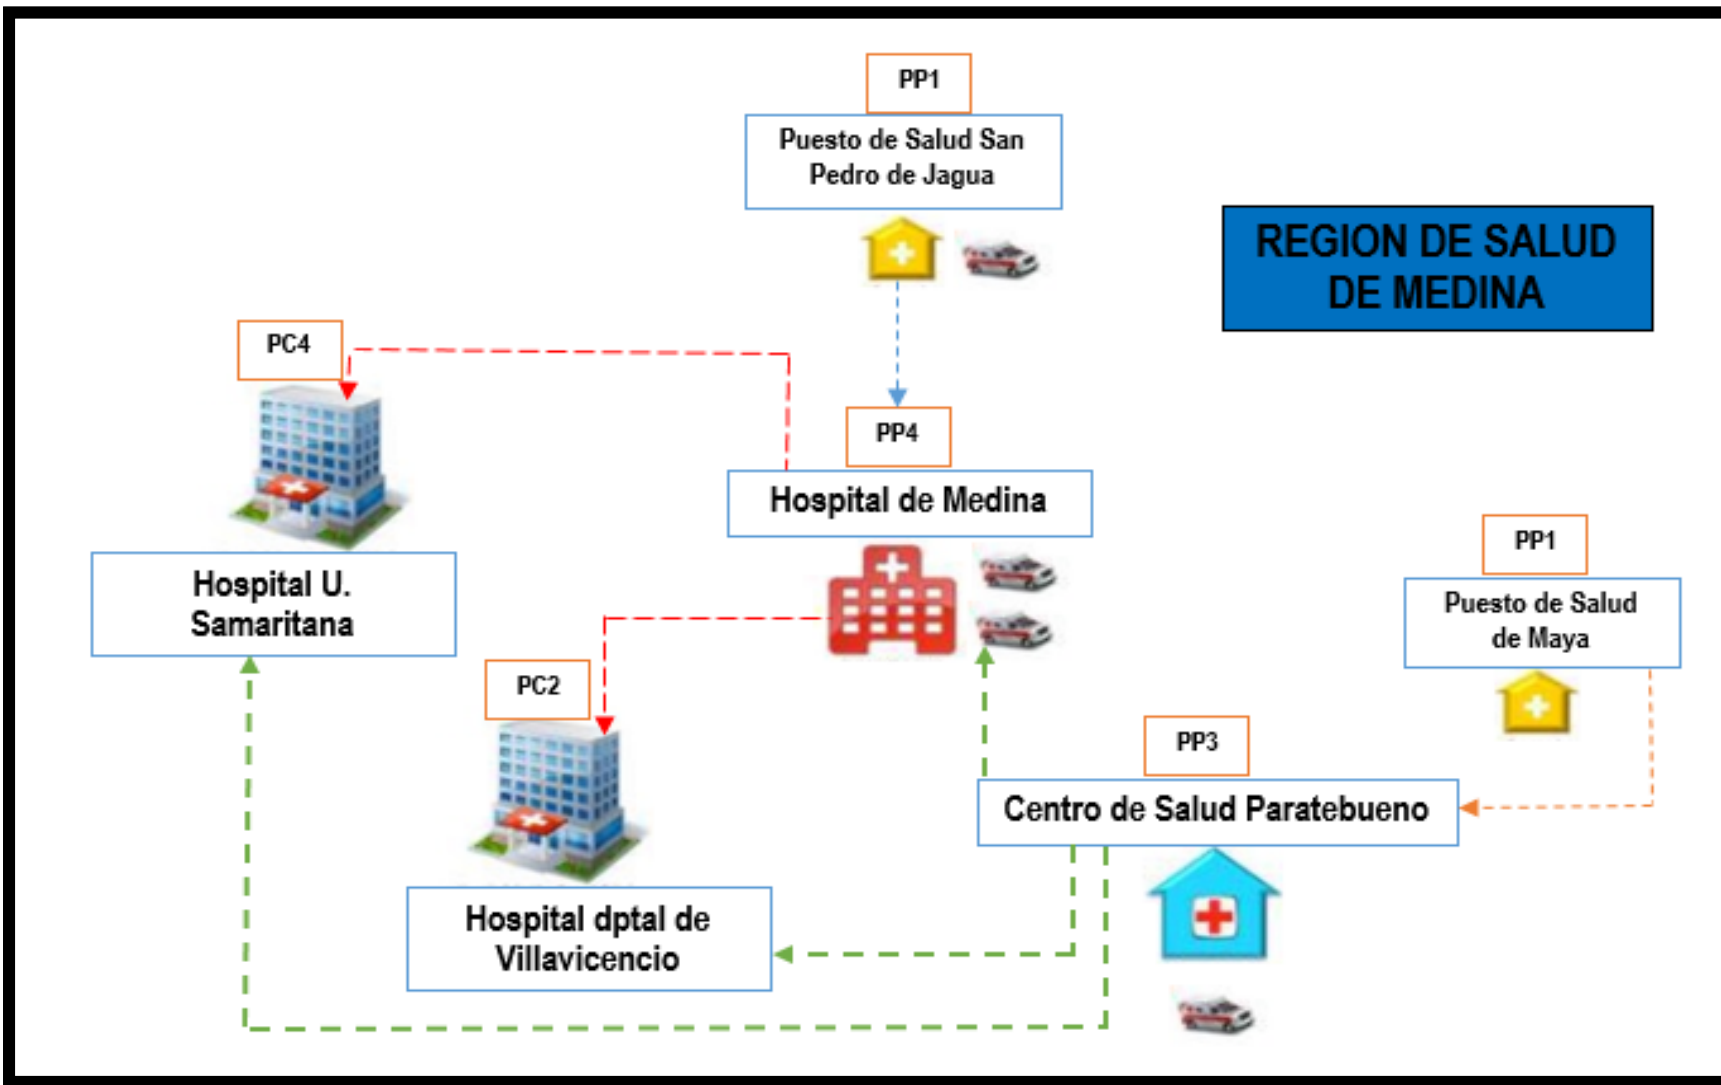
PP1

Puesto de Salud San Pedro de Jagua

REGION DE SALUD DE MEDINA

PC4

PP4

Hospital de Medina

Hospital U. Samaritana

PP1

Puesto de Salud de Maya

PC2

PP3

Centro de Salud Paratebueno

Hospital dptal de Villavicencio